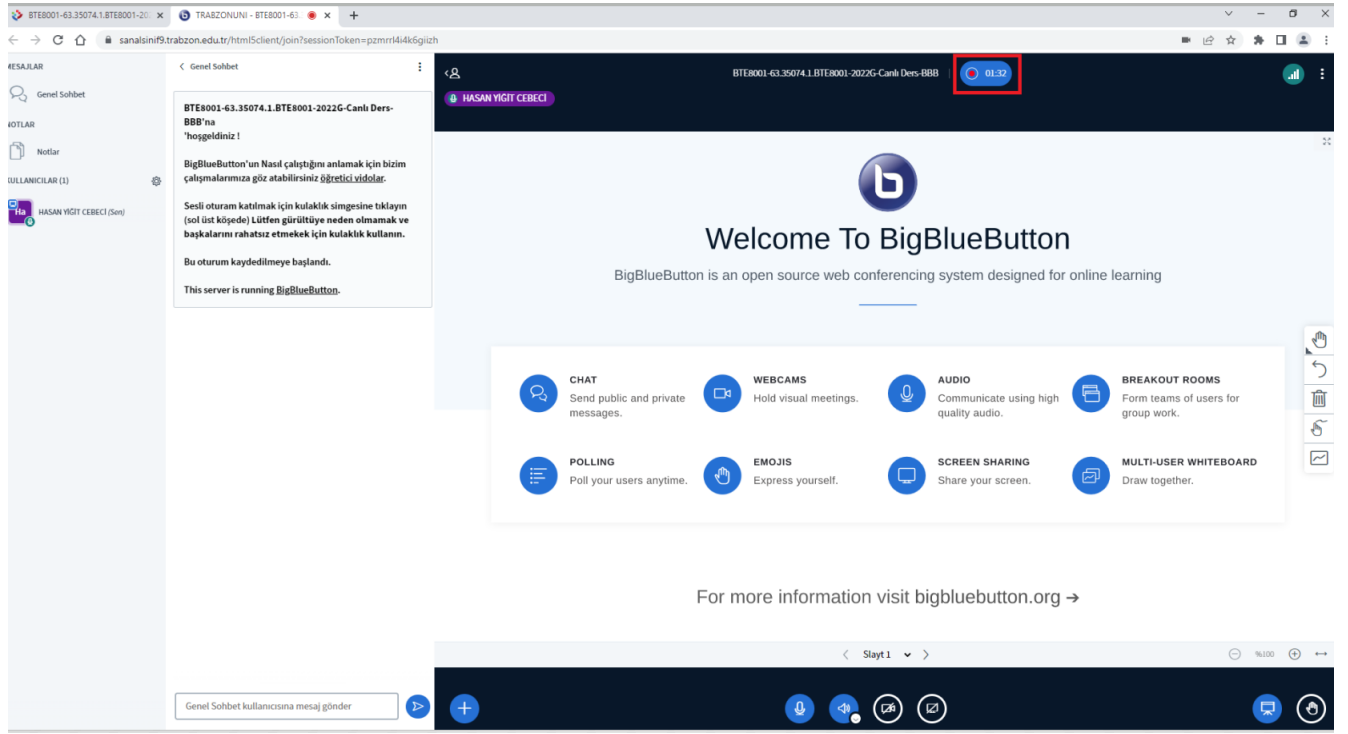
BTE8001-63.35074.1.BTE8001-20 ×
TRABZONUNI - BTE8001-63. ×
+

sanalsinif9.trabzon.edu.tr/html5client/join?sessionToken=pzmrrl4i4k6giizh

MESAJLAR
Genel Sohbet
NOTLAR
Notlar
KULLANICILAR (1)
Ha HASAN YİĞİT CEBECİ (Sen)

< Genel Sohbet

BTE8001-63.35074.1.BTE8001-2022G-Canlı Ders-BBB'na 'hoşgeldiniz !

BigBlueButton'un Nasıl çalıştığını anlamak için bizim çalışmalarımıza göz atabilirsiniz öğretici vidolar.

Sesli oturam katılmak için kulaklık simgesine tıklayın (sol üst köşede) Lütfen gürültüye neden olmamak ve başkalarını rahatsız etmekek için kulaklık kullanın.

Bu oturum kaydedilmeye başlandı.

This server is running BigBlueButton.

Genel Sohbet kullanıcısına mesaj gönder

BTE8001-63.35074.1.BTE8001-2022G-Canlı Ders-BBB
01:32
HASAN YİĞİT CEBECİ

Welcome To BigBlueButton

BigBlueButton is an open source web conferencing system designed for online learning

CHAT
Send public and private messages.

WEBCAMS
Hold visual meetings.

AUDIO
Communicate using high quality audio.

BREAKOUT ROOMS
Form teams of users for group work.

POLLING
Poll your users anytime.

EMOJIS
Express yourself.

SCREEN SHARING
Share your screen.

MULTI-USER WHITEBOARD
Draw together.

For more information visit bigbluebutton.org →

Slayt 1
%100